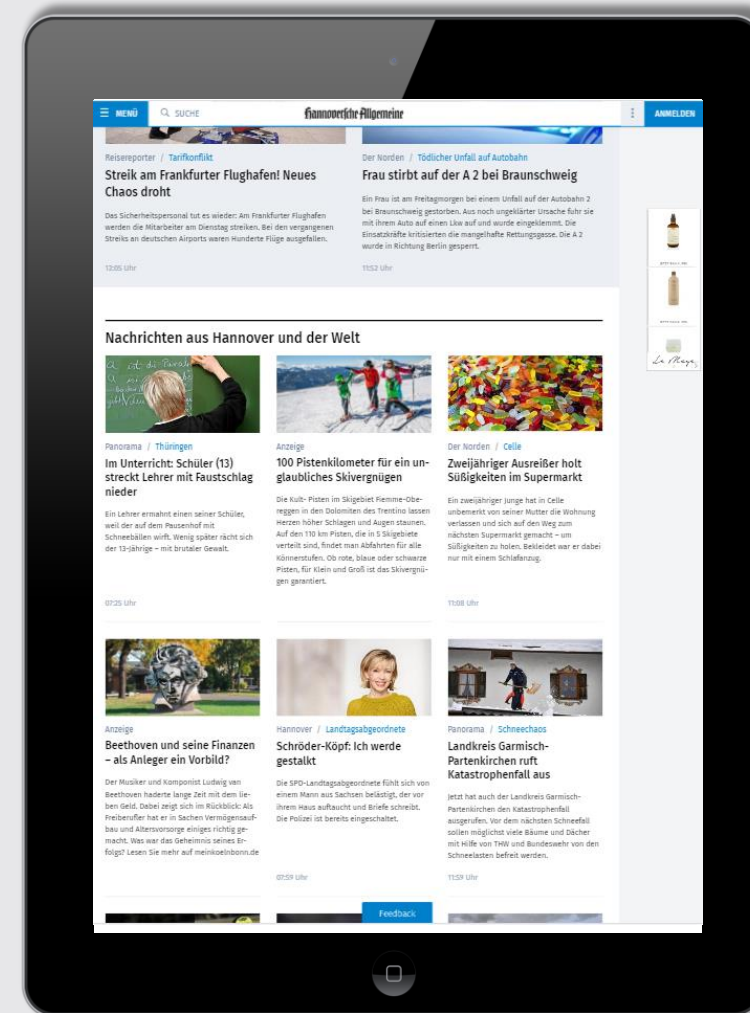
MENÜ
SUCHE
Hannoversche Allgemeine
ANMELDEN

Reisereporter / Tarifkonflikt
Streik am Frankfurter Flughafen! Neues Chaos droht
Das Sicherheitspersonal tut es wieder: Am Frankfurter Flughafen werden die Mitarbeiter am Dienstag streiken. Bei den vergangenen Streiks an deutschen Airports waren Hunderte Flüge ausgefallen.
12:05 Uhr

Der Norden / Tödlicher Unfall auf Autobahn
Frau stirbt auf der A 2 bei Braunschweig
Ein Frau ist am Freitagmorgen bei einem Unfall auf der Autobahn 2 bei Braunschweig gestorben. Aus noch ungeklärter Ursache fuhr sie mit ihrem Auto auf einen Lkw auf und wurde eingeklemmt. Die Einsatzkräfte kritisierten die mangelhafte Rettungsgasse. Die A 2 wurde in Richtung Berlin gesperrt.
11:52 Uhr

Nachrichten aus Hannover und der Welt

Panorama / Thüringen
Im Unterricht: Schüler (13) streckt Lehrer mit Faustschlag nieder
Ein Lehrer ermahnt einen seiner Schüler, weil der auf dem Pausenhof mit Schneebällen wirft. Wenig später rächt sich der 13-Jährige – mit brutaler Gewalt.
07:25 Uhr

Anzeige
100 Pistenkilometer für ein unglaubliches Skivergnügen
Die Kult- Pisten im Skigebiet Fiemme-Obereggen in den Dolomiten des Trentino lassen Herzen höher Schlagen und Augen staunen. Auf den 110 km Pisten, die in 5 Skigebiete verteilt sind, findet man Abfahrten für alle Könnerstufen. Ob rote, blaue oder schwarze Pisten, für Klein und Groß ist das Skivergnügen garantiert.

Der Norden / Celle
Zweijähriger Ausreißer holt Süßigkeiten im Supermarkt
Ein zweijähriger Junge hat in Celle unbemerkt von seiner Mutter die Wohnung verlassen und sich auf den Weg zum nächsten Supermarkt gemacht – um Süßigkeiten zu holen. Bekleidet war er dabei nur mit einem Schlafanzug.
11:08 Uhr

Anzeige
Beethoven und seine Finanzen – als Anleger ein Vorbild?
Der Musiker und Komponist Ludwig van Beethoven haderte lange Zeit mit dem lieben Geld. Dabei zeigt sich im Rückblick: Als Freiberufler hat er in Sachen Vermögensaufbau und Altersvorsorge einiges richtig gemacht. Was war das Geheimnis seines Erfolgs? Lesen Sie mehr auf meinkoelnbonn.de

Hannover / Landtagsabgeordnete
Schröder-Köpf: Ich werde gestalkt
Die SPD-Landtagsabgeordnete fühlt sich von einem Mann aus Sachsen belästigt, der vor ihrem Haus auftaucht und Briefe schreibt. Die Polizei ist bereits eingeschaltet.
07:59 Uhr

Panorama / Schneechaos
Landkreis Garmisch-Partenkirchen ruft Katastrophenfall aus
Jetzt hat auch der Landkreis Garmisch-Partenkirchen den Katastrophenfall ausgerufen. Vor dem nächsten Schneefall sollen möglichst viele Bäume und Dächer mit Hilfe von THW und Bundeswehr von den Schneelasten befreit werden.
11:59 Uhr

Feedback

La Mer